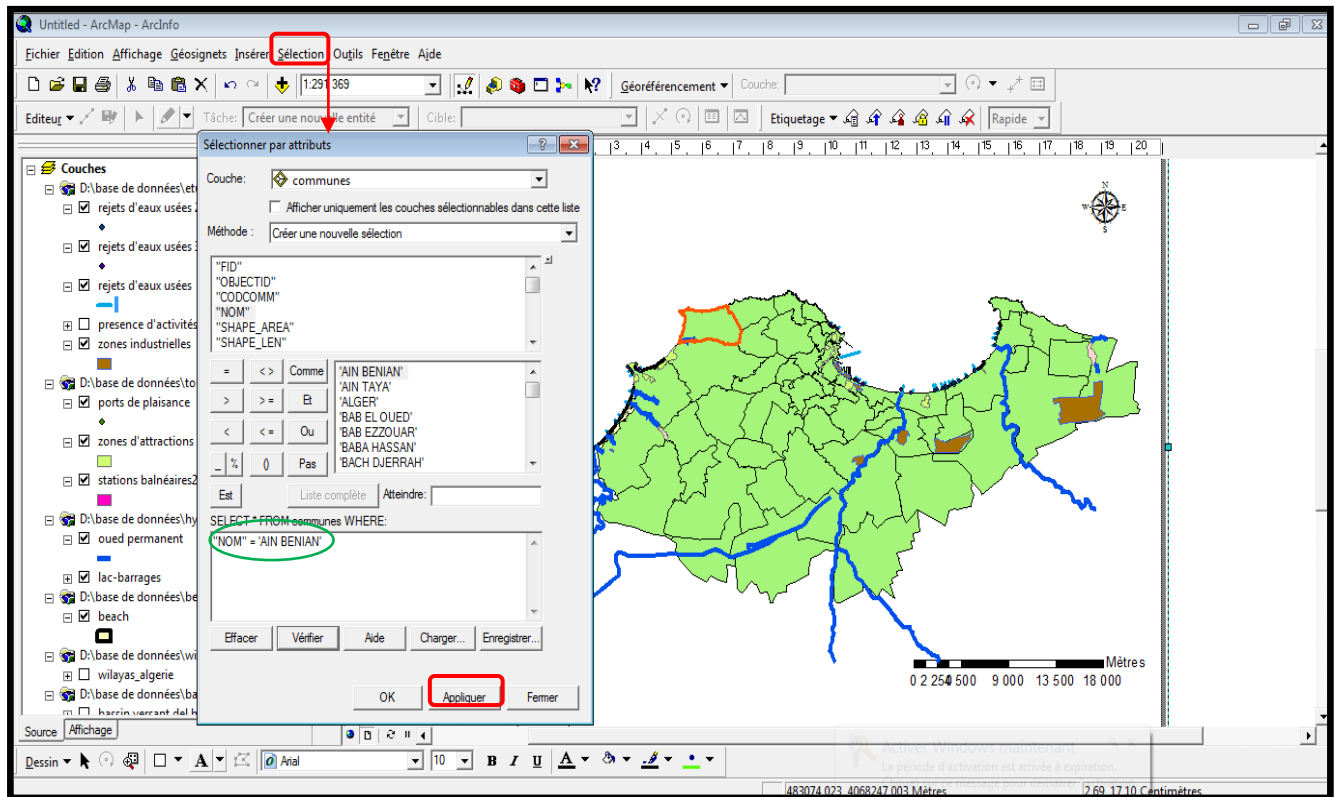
Untitled - ArcMap - ArcInfo

Fichier Edition Affichage Géosignets Insérer Sélection Outils Fenêtre Aide

1:291 369

Géoréférencement ▾ Couche:

Editeur ▾ Tâche: Créer une nouvelle entité Cible: Etiquetage ▾ Rapide

Couches
D:\base de données\et
rejets d'eaux usées 2
rejets d'eaux usées 1
rejets d'eaux usées
presence d'activités
zones industrielles
D:\base de données\to
ports de plaisance
zones d'attractions
stations balnéaires2
D:\base de données\hy
oued permanent
lac-barrages
D:\base de données\be
beach
D:\base de données\wi
wilayas_algerie
D:\base de données\ba
bassin versant del h

Source Affichage

Sélectionner par attributs

Couche: communes

Afficher uniquement les couches sélectionnables dans cette liste

Méthode : Créer une nouvelle sélection

"FID"
"OBJECTID"
"CODCOMM"
"NOM"
"SHAPE_AREA"
"SHAPE_LEN"

= < > Comme
> > = Et
< < = Ou
_ % () Pas
Est

'AIN BENIAN'
'AIN TAYA'
'ALGER'
'BAB EL OUED'
'BAB EZZOUAR'
'BABA HASSAN'
'BACH DJERRAH'

Liste complète Atteindre:

SELECT * FROM communes WHERE:

"NOM" = 'AIN BENIAN'

Effacer Vérifier Aide Charger... Enregistrer...

OK Appliquer Fermer

Mètres
0 2 254 500 9 000 13 500 18 000

Dessin ▾ Arial 10 B I U A

Activer Windows maintenant
La période d'activation est arrivée à expiration.

483074,023 4068247,003 Mètres 2,69 17,10 Centimètres